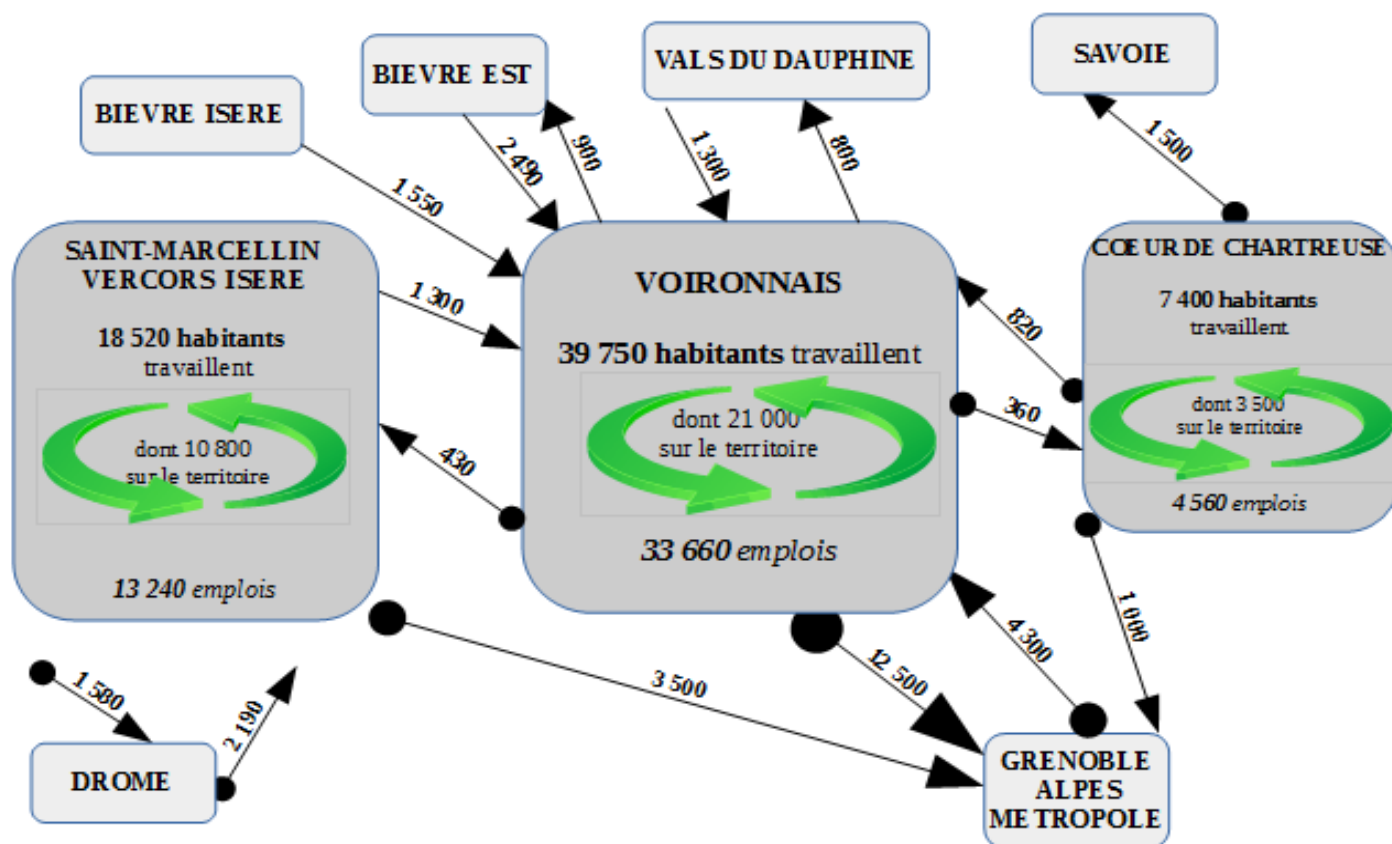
BIEVRE EST

VALS DU DAUPHINE

SAVOIE

BIEVRE ISERE

2 490

900

1 300

800

1 500

1 550

SAINT-MARCELLIN VERCORS ISERE

18 520 habitants travaillent

dont 10 800 sur le territoire

13 240 emplois

1 300

VOIRONNAIS

39 750 habitants travaillent

dont 21 000 sur le territoire

33 660 emplois

COEUR DE CHARTREUSE

7 400 habitants travaillent

dont 3 500 sur le territoire

4 560 emplois

820

360

430

1 000

4 300

12 500

3 500

1 580

2 190

DROME

GRENOBLE ALPES METROPOLE